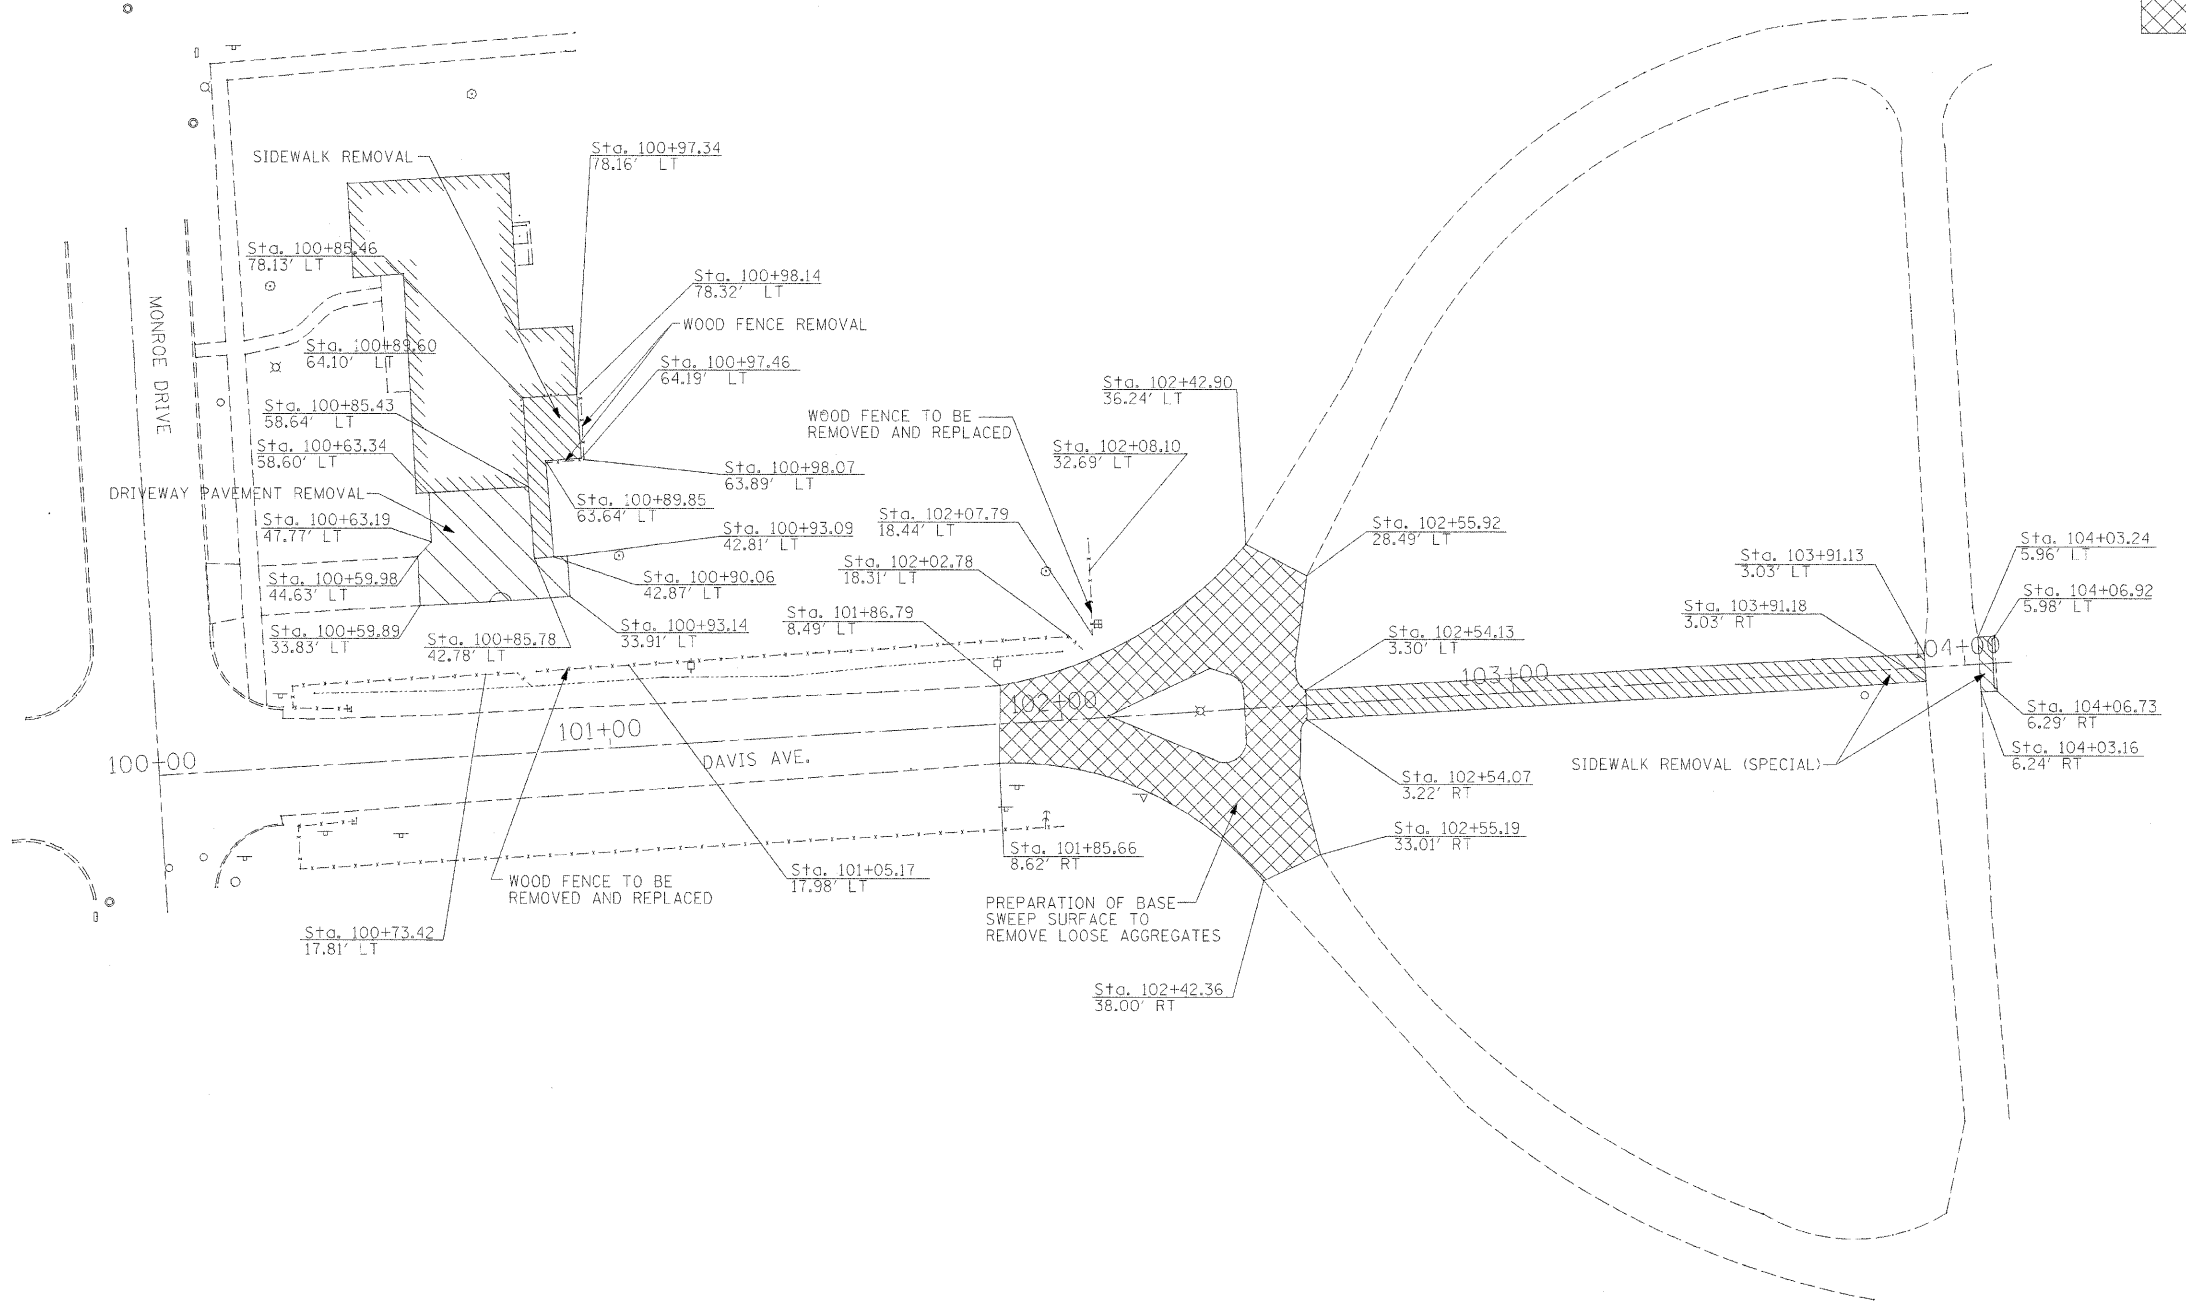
SIDEWALK REMOVAL

Sta. 100+97.34
78.16' LT

Sta. 100+85.46
78.13' LT

Sta. 100+98.14
78.32' LT

WOOD FENCE REMOVAL

MONROE DRIVE

Sta. 100+89.60
64.10' LT

Sta. 100+97.46
64.19' LT

Sta. 102+42.90
36.24' LT

Sta. 100+85.43
58.64' LT

WOOD FENCE TO BE
REMOVED AND REPLACED

Sta. 102+08.10
32.69' LT

Sta. 100+63.34
58.60' LT

Sta. 100+98.07
63.89' LT

DRIVEWAY PAVEMENT REMOVAL

Sta. 100+89.85
63.64' LT

Sta. 102+07.79
18.44' LT

Sta. 102+55.92
28.49' LT

Sta. 100+63.19
47.77' LT

Sta. 100+93.09
42.81' LT

Sta. 104+03.24
5.96' LT

Sta. 102+02.78
18.31' LT

Sta. 103+91.13
3.03' LT

Sta. 100+59.98
44.63' LT

Sta. 100+90.06
42.87' LT

Sta. 104+06.92
5.98' LT

Sta. 101+86.79
8.49' LT

Sta. 103+91.18
3.03' RT

Sta. 100+59.89
33.83' LT

Sta. 100+85.78
42.78' LT

Sta. 100+93.14
33.91' LT

Sta. 102+54.13
3.30' LT

104+00

103+00

102+00

Sta. 104+06.73
6.29' RT

101+00

100+00

DAVIS AVE.

SIDEWALK REMOVAL (SPECIAL)

Sta. 104+03.16
6.24' RT

Sta. 102+54.07
3.22' RT

Sta. 102+55.19
33.01' RT

Sta. 101+85.66
8.62' RT

WOOD FENCE TO BE
REMOVED AND REPLACED

Sta. 101+05.17
17.98' LT

PREPARATION OF BASE
SWEEP SURFACE TO
REMOVE LOOSE AGGREGATES

Sta. 100+73.42
17.81' LT

Sta. 102+42.36
38.00' RT